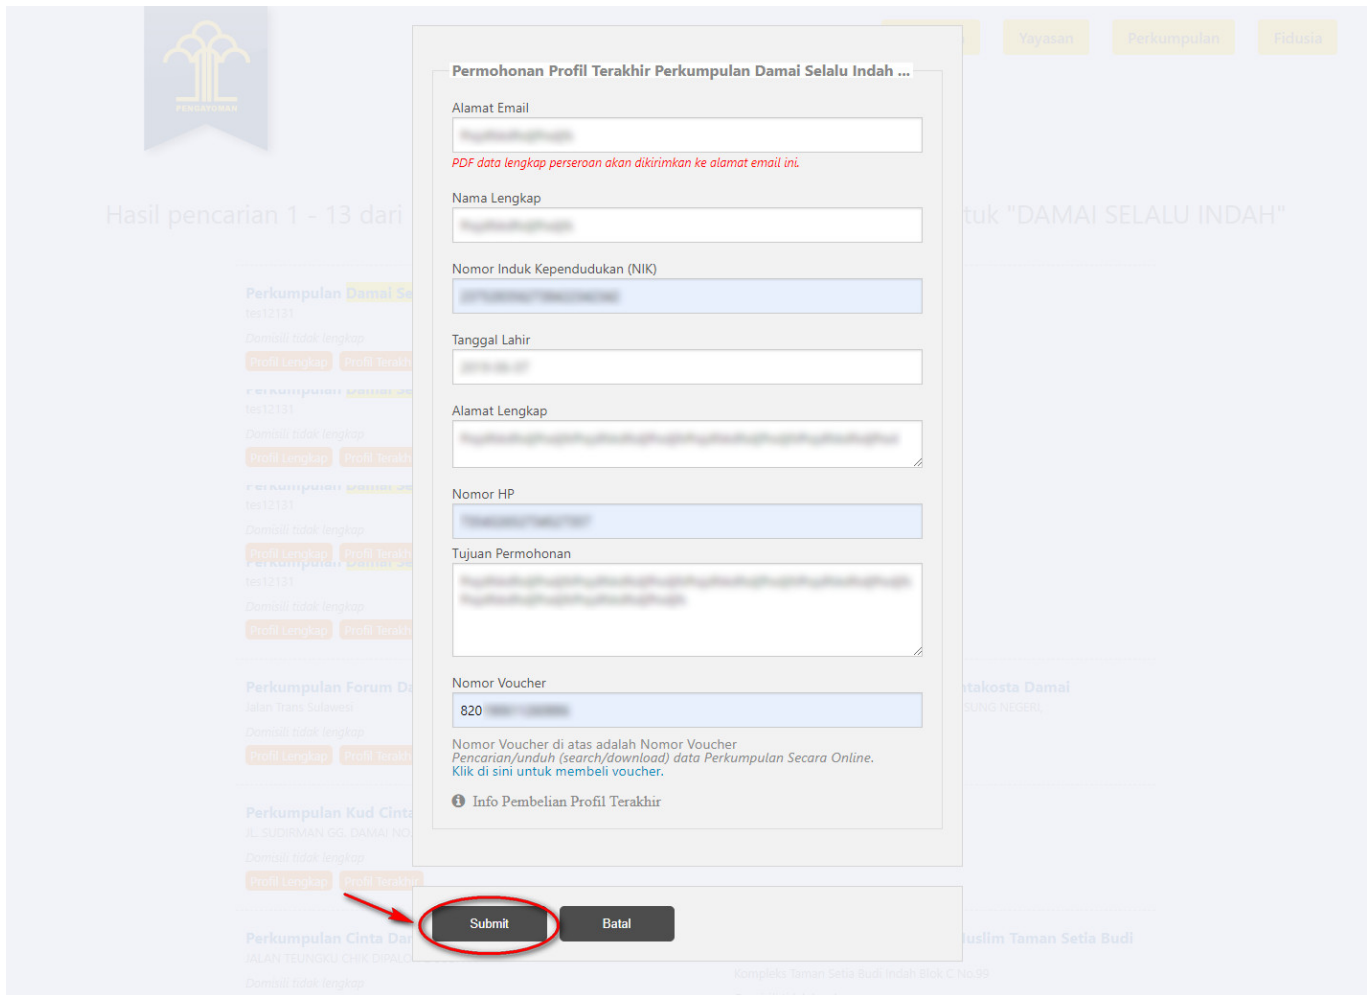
Yayasan Perkumpulan Fidusia

PENGAYOMAN

Hasil pencarian 1 - 13 dari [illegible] tuk "DAMAI SELALU INDAH"

Permohonan Profil Terakhir Perkumpulan Damai Selalu Indah ...

Alamat Email

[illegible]

PDF data lengkap perseroan akan dikirimkan ke alamat email ini.

Nama Lengkap

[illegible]

Nomor Induk Kependudukan (NIK)

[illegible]

Tanggal Lahir

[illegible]

Alamat Lengkap

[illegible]

Nomor HP

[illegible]

Tujuan Permohonan

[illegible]

Nomor Voucher

820 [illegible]

Nomor Voucher di atas adalah Nomor Voucher Pencarian/unduh (search/download) data Perkumpulan Secara Online.
Klik di sini untuk membeli voucher.

Info Pembelian Profil Terakhir

Submit Batal

Perkumpulan Damai Se
tes12131
Domisili tidak lengkap
Profil Lengkap Profil Terakhir

Perkumpulan Forum Da
Jalan Trans Sulawesi
Domisili tidak lengkap
Profil Lengkap Profil Terakhir

takosta Damai

Perkumpulan Kud Cinta
JL. SUDIRMAN GG. DAMAI NO
Domisili tidak lengkap
Profil Lengkap Profil Terakhir

Perkumpulan Cinta Dai
JALAN TEUNGKU CHIK DIPALO
Domisili tidak lengkap

luslim Taman Setia Budi
Kompleks Taman Setia Budi Indah Blok C No.99